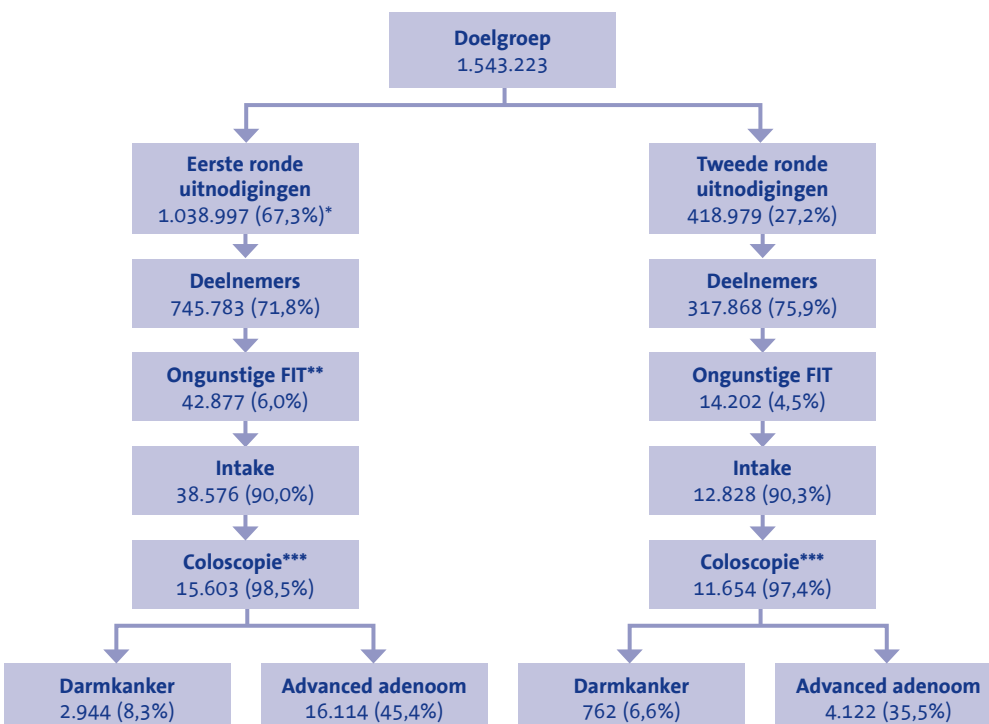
Doelgroep
1.543.223

Eerste ronde uitnodigingen
1.038.997 (67,3%)*

Deelnemers
745.783 (71,8%)

Ongunstige FIT**
42.877 (6,0%)

Intake
38.576 (90,0%)

Coloscopie***
15.603 (98,5%)

Darmkanker
2.944 (8,3%)

Advanced adenoom
16.114 (45,4%)

Tweede ronde uitnodigingen
418.979 (27,2%)

Deelnemers
317.868 (75,9%)

Ongunstige FIT
14.202 (4,5%)

Intake
12.828 (90,3%)

Coloscopie***
11.654 (97,4%)

Darmkanker
762 (6,6%)

Advanced adenoom
4.122 (35,5%)